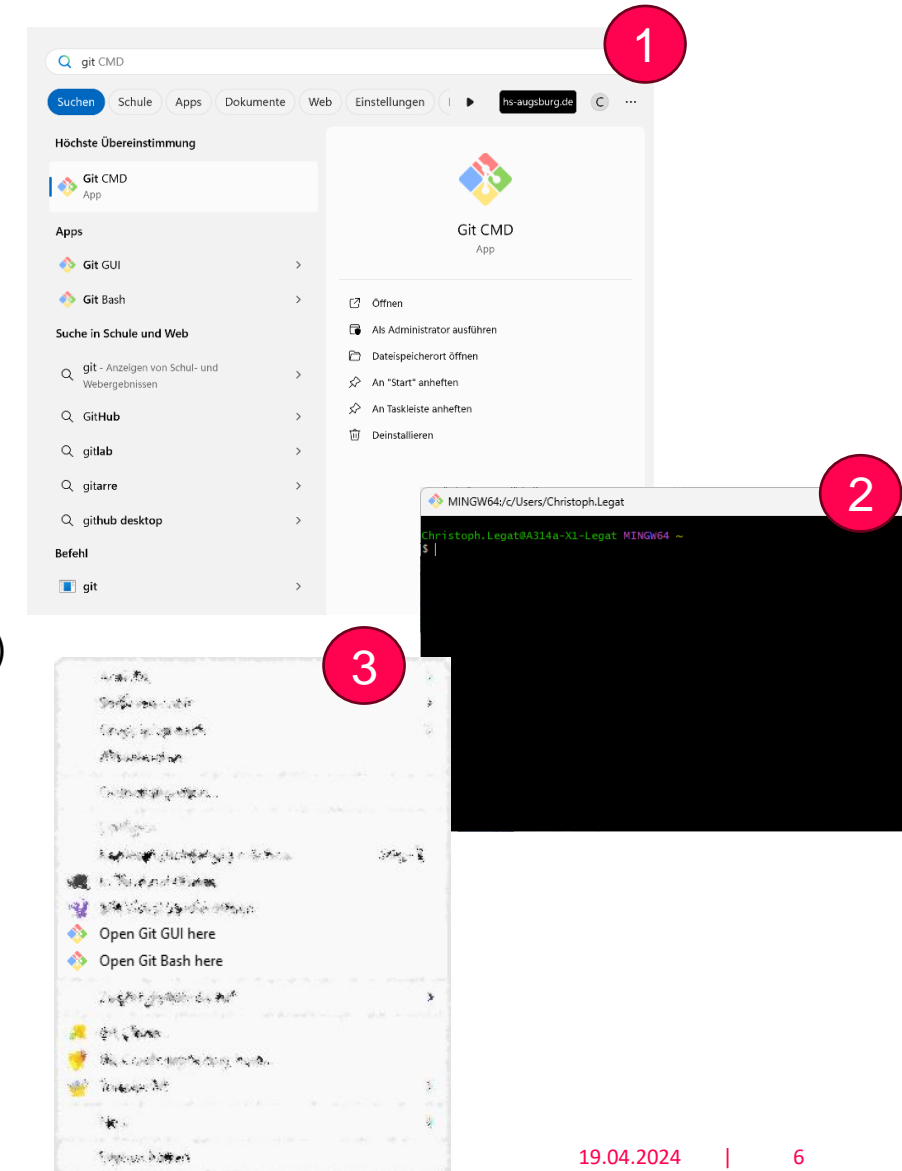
git CMD

1

Suchen Schule Apps Dokumente Web Einstellungen hs-augsburg.de C ···

Höchste Übereinstimmung

Git CMD
App

Apps

Git GUI

Git Bash

Suche in Schule und Web

git - Anzeigen von Schul- und Webergebnissen

GitHub

gitlab

gitarre

github desktop

Befehl

git

Git CMD
App

Öffnen

Als Administrator ausführen

Dateispeicherort öffnen

An "Start" anheften

An Taskleiste anheften

Deinstallieren

MINGW64:/c/Users/Christoph.Legat

2

Christoph.Legat@A314a-X1-Legat MINGW64 ~
$ |

3

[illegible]

Open Git GUI here

Open Git Bash here

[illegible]

19.04.2024 | 6